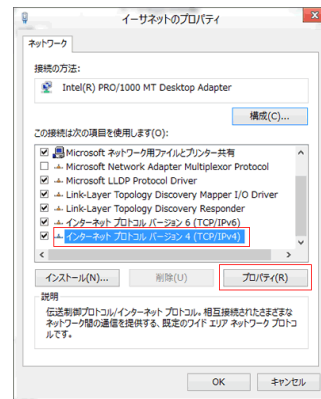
イーサネットのプロパティ

ネットワーク

接続の方法:

Intel(R) PRO/1000 MT Desktop Adapter

構成(C)...

この接続は次の項目を使用します(O):

Microsoft ネットワーク用ファイルとプリンター共有
Microsoft Network Adapter Multiplexor Protocol
Microsoft LLDP Protocol Driver
Link-Layer Topology Discovery Mapper I/O Driver
Link-Layer Topology Discovery Responder
インターネット プロトコル バージョン 6 (TCP/IPv6)
インターネット プロトコル バージョン 4 (TCP/IPv4)

インストール(N)...
削除(U)
プロパティ(R)

説明

伝送制御プロトコル/インターネット プロトコル。相互接続されたさまざまなネットワーク間の通信を提供する、既定のワイド エリア ネットワーク プロトコルです。

OK
キャンセル